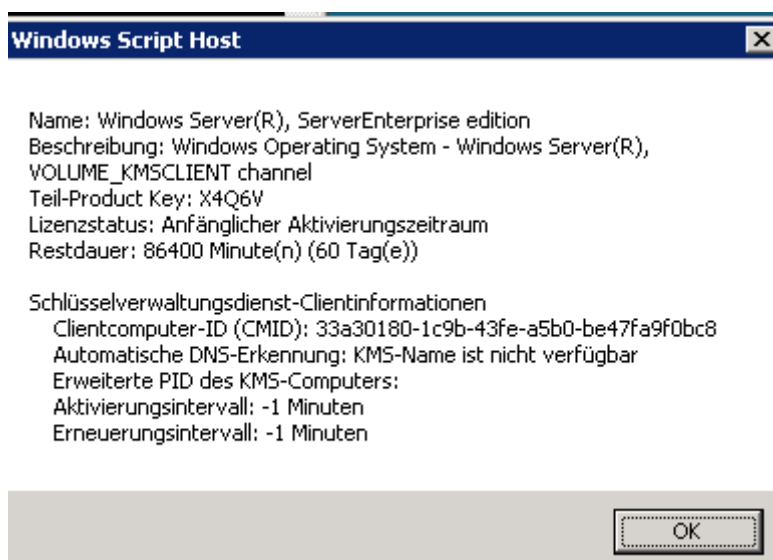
Windows Script Host

Name: Windows Server(R), ServerEnterprise edition
Beschreibung: Windows Operating System - Windows Server(R), VOLUME_KMSCLIENT channel
Teil-Product Key: X4Q6V
Lizenzstatus: Anfänglicher Aktivierungszeitraum
Restdauer: 86400 Minute(n) (60 Tag(e))

Schlüsselverwaltungsdienst-Clientinformationen
Clientcomputer-ID (CMID): 33a30180-1c9b-43fe-a5b0-be47fa9f0bc8
Automatische DNS-Erkennung: KMS-Name ist nicht verfügbar
Erweiterte PID des KMS-Computers:
Aktivierungsintervall: -1 Minuten
Erneuerungsintervall: -1 Minuten

OK